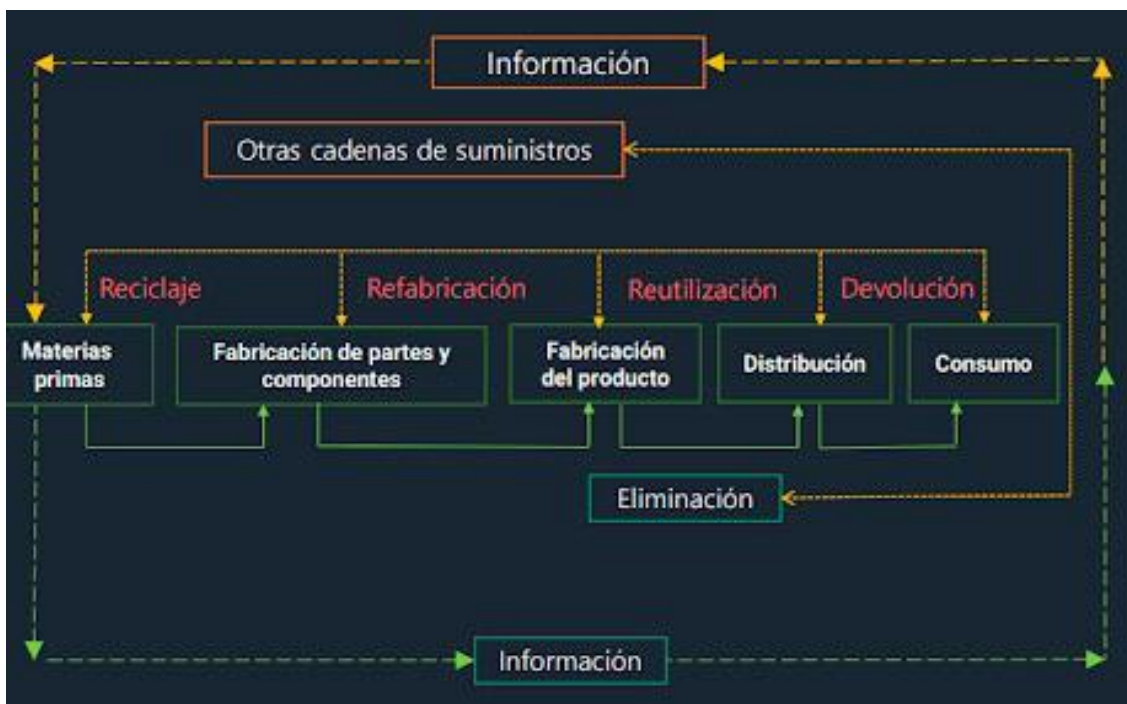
Información

Otras cadenas de suministros

Reciclaje

Refabricación

Reutilización

Devolución

Materias primas

Fabricación de partes y componentes

Fabricación del producto

Distribución

Consumo

Eliminación

Información